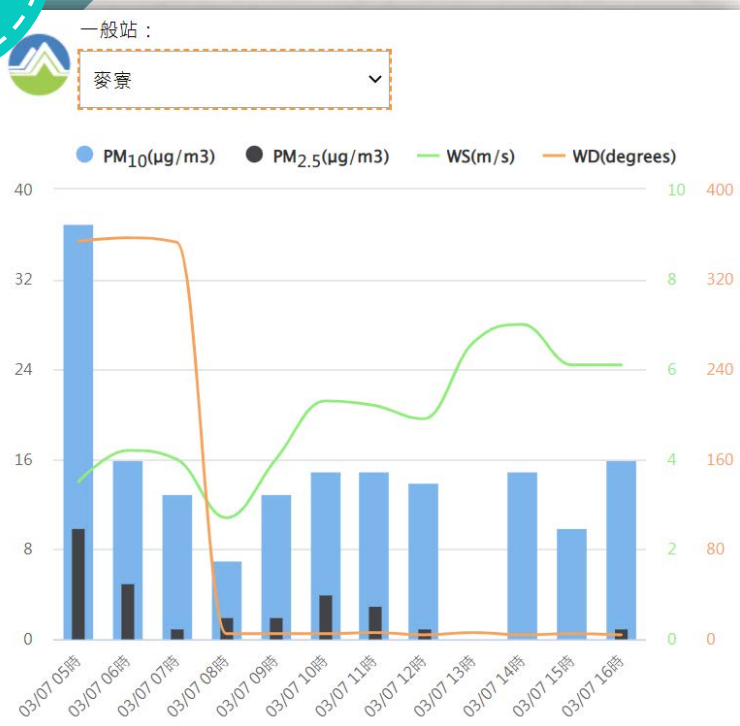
一般站：

麥寮

PM$_{10}$(μg/m3) PM$_{2.5}$(μg/m3) WS(m/s) WD(degrees)

40
32
24
16
8
0

10
8
6
4
2
0

400
320
240
160
80
0

03/07 05時
03/07 06時
03/07 07時
03/07 08時
03/07 09時
03/07 10時
03/07 11時
03/07 12時
03/07 13時
03/07 14時
03/07 15時
03/07 16時